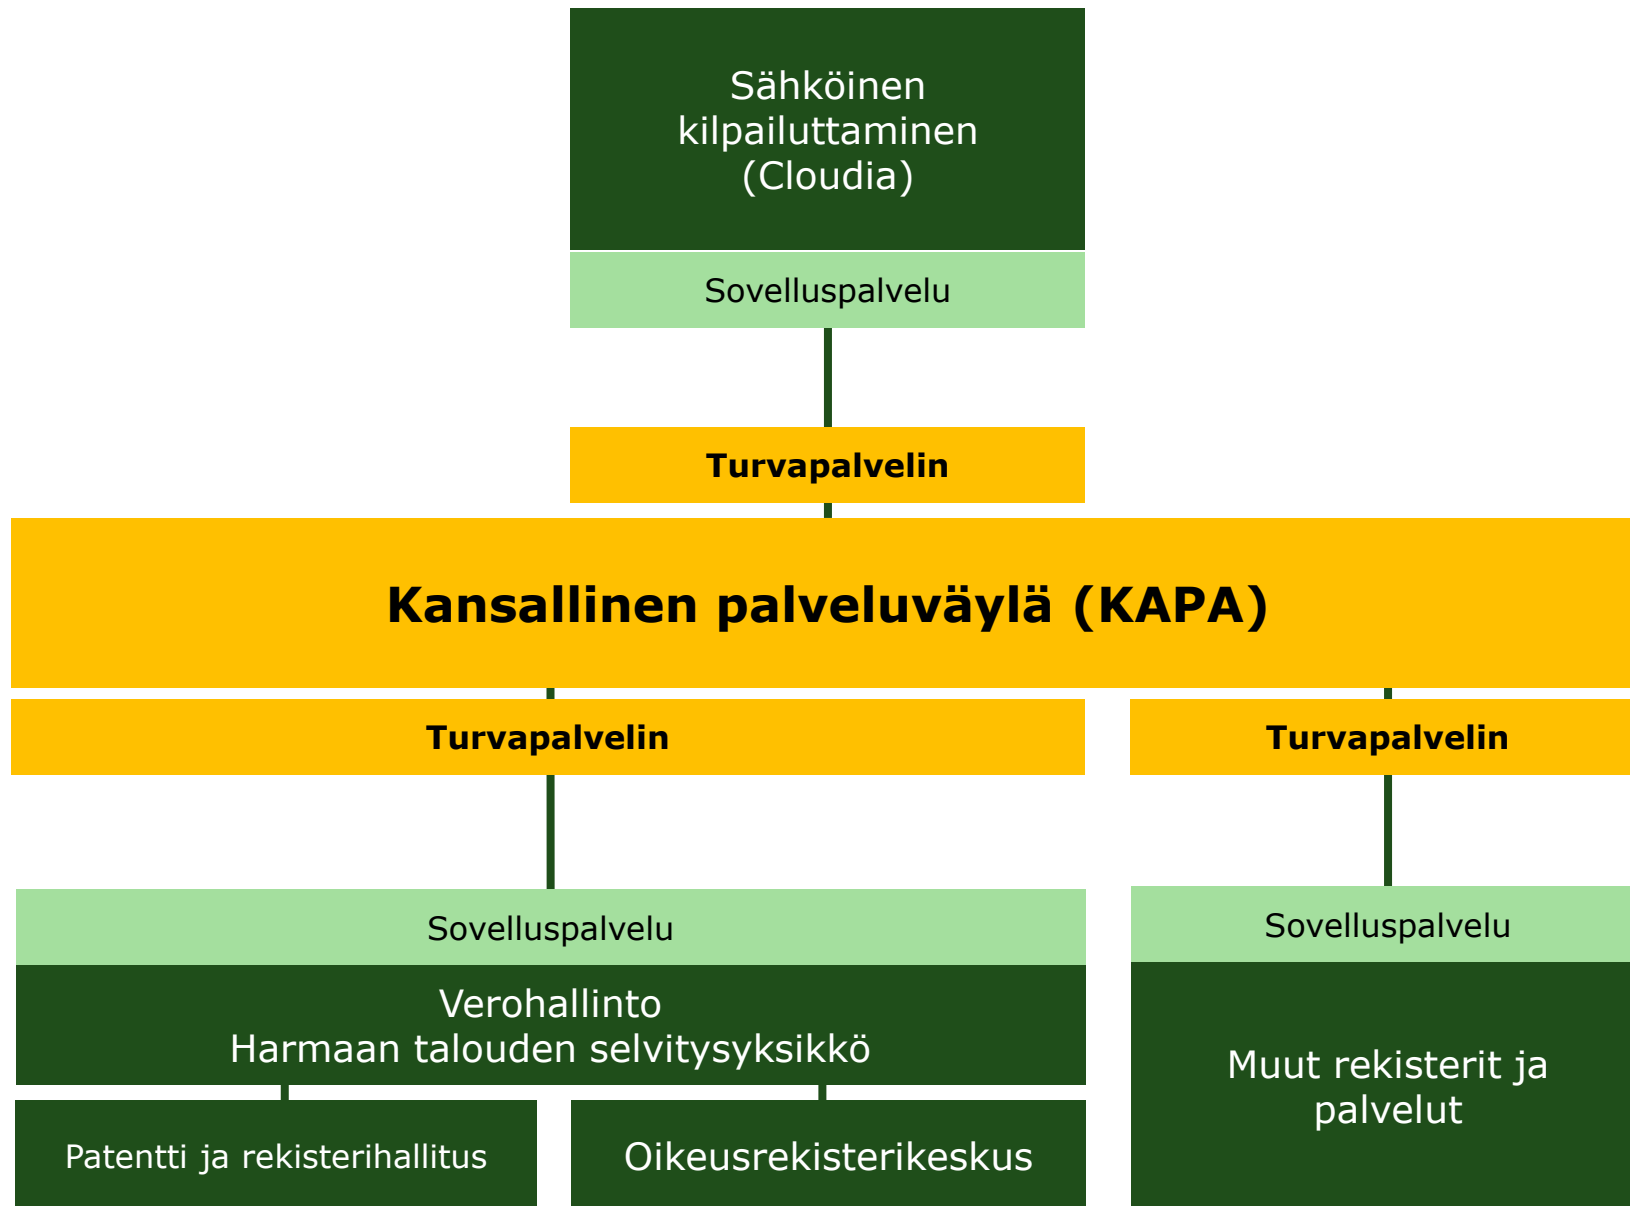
Sähköinen kilpailuttaminen (Cloudia)

Sovelluspalvelu

Turvapalvelin

Kansallinen palveluväylä (KAPA)

Turvapalvelin

Turvapalvelin

Sovelluspalvelu

Verohallinto
Harmaan talouden selvitysyksikkö

Patentti ja rekisterihallitus

Oikeusrekisterikeskus

Sovelluspalvelu

Muut rekisterit ja palvelut